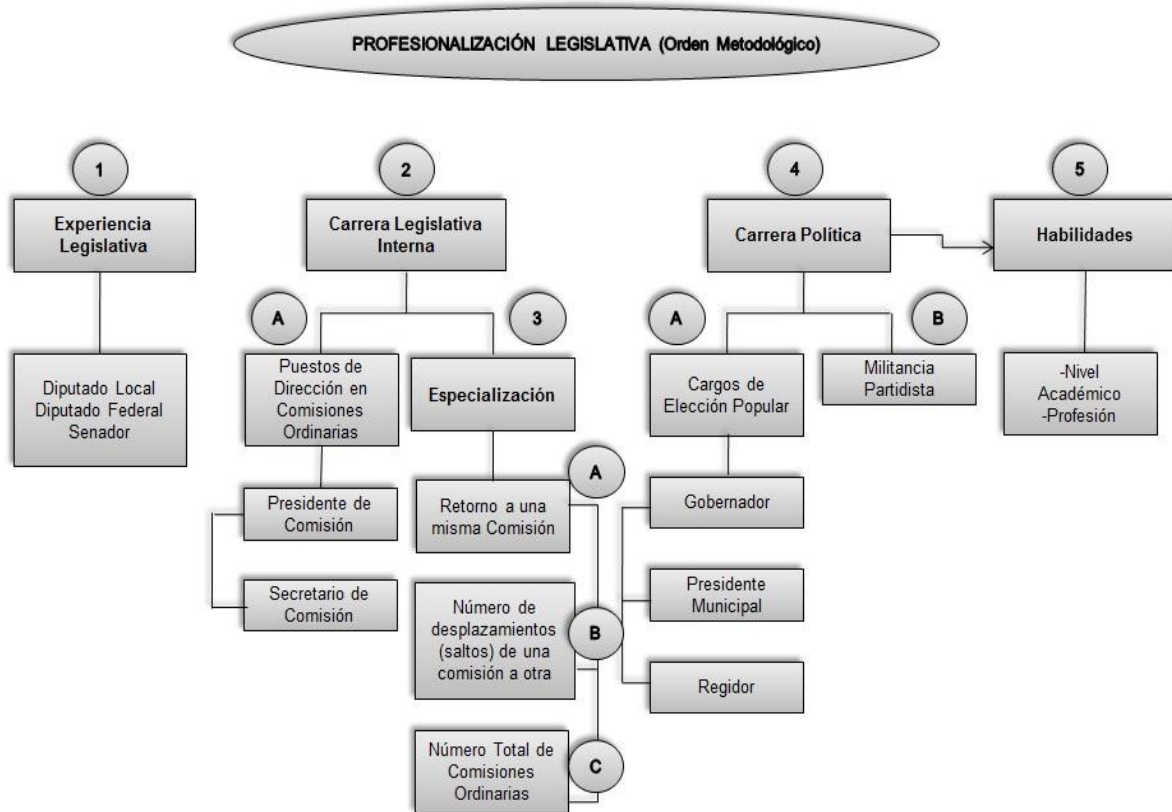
PROFESIONALIZACIÓN LEGISLATIVA (Orden Metodológico)

1

Experiencia Legislativa

Diputado Local
Diputado Federal
Senador

2

Carrera Legislativa Interna

A

Puestos de Dirección en Comisiones Ordinarias

Presidente de Comisión

Secretario de Comisión

3

Especialización

A

Retorno a una misma Comisión

B

Número de desplazamientos (saltos) de una comisión a otra

C

Número Total de Comisiones Ordinarias

4

Carrera Política

A

Cargos de Elección Popular

Gobernador

Presidente Municipal

Regidor

B

Militancia Partidista

5

Habilidades

-Nivel Académico
-Profesión